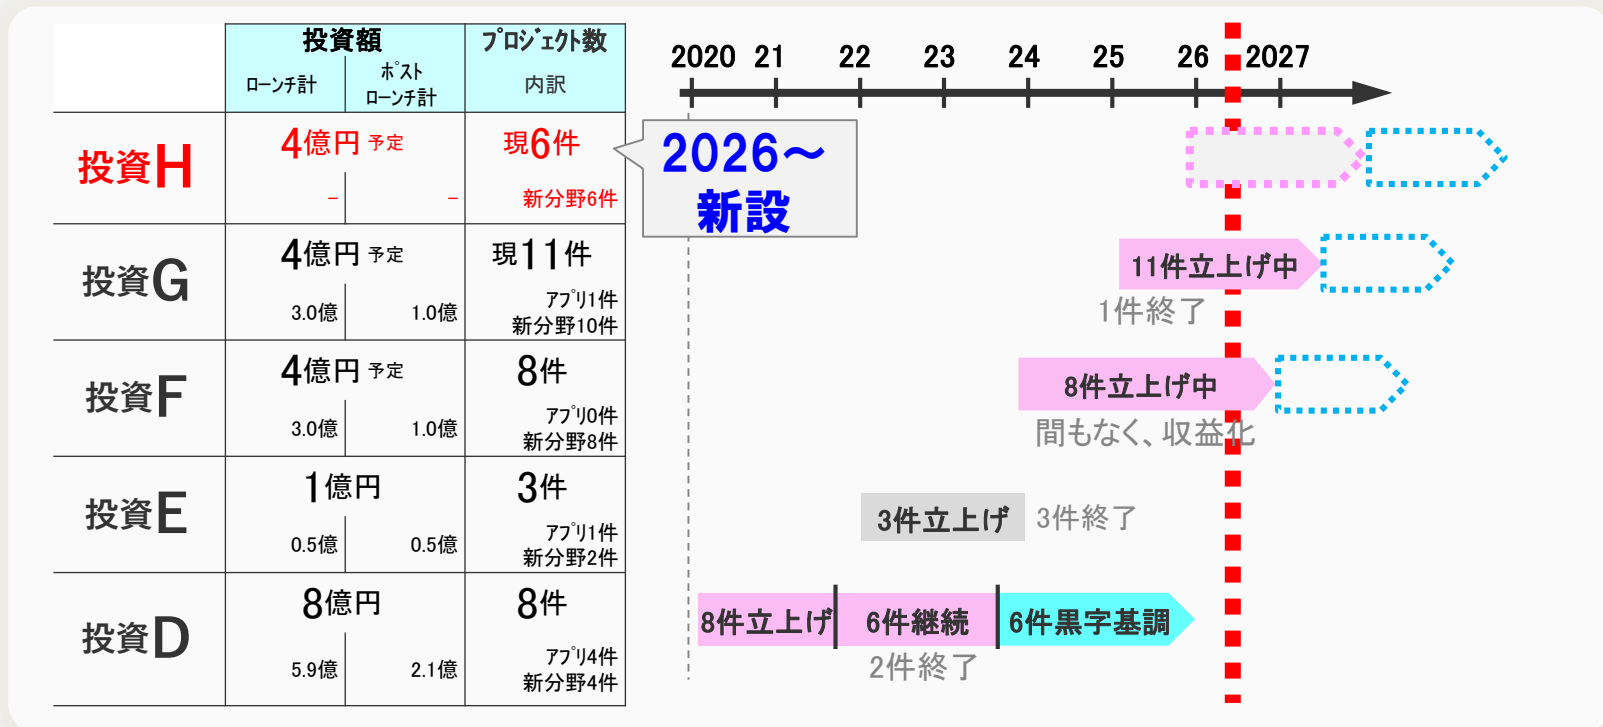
| | 投資額 ローン計 | ポスト ローン計 | プロジェクト数 内訳 |
|---|---|---|---|
| 投資H | 4億円 予定 – | – | 現6件 新分野6件 |
| 投資G | 4億円 予定 3.0億 | 1.0億 | 現11件 アプリ1件 新分野10件 |
| 投資F | 4億円 予定 3.0億 | 1.0億 | 8件 アプリ0件 新分野8件 |
| 投資E | 1億円 0.5億 | 0.5億 | 3件 アプリ1件 新分野2件 |
| 投資D | 8億円 5.9億 | 2.1億 | 8件 アプリ4件 新分野4件 |

2020 21 22 23 24 25 26 2027

2026～
新設

11件立上げ中
1件終了

8件立上げ中
間もなく、収益化

3件立上げ 3件終了

8件立上げ 6件継続 6件黒字基調
2件終了